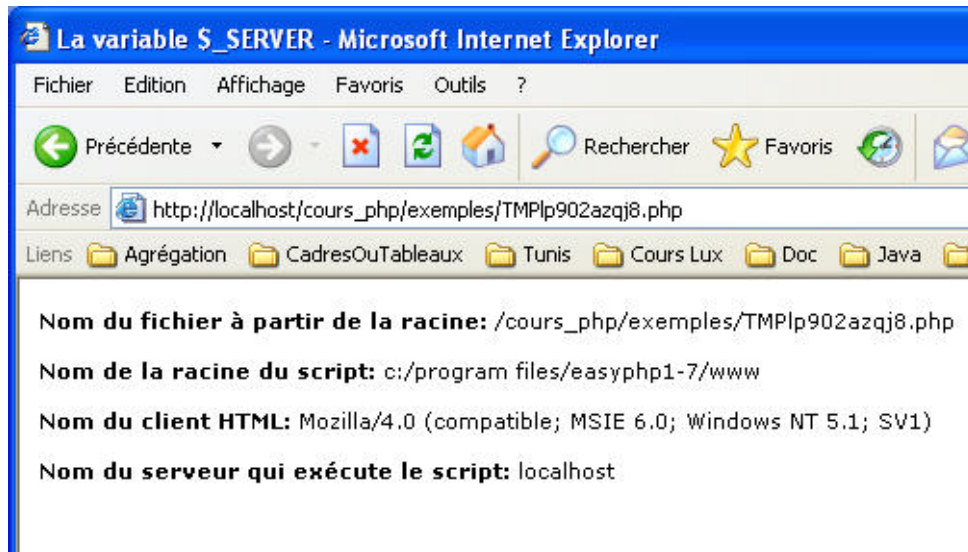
La variable $\$$_SERVER - Microsoft Internet Explorer

Fichier Edition Affichage Favoris Outils ?

Précédente Rechercher Favoris

Adresse http://localhost/cours_php/exemples/TMPlp902azqj8.php

Liens Agrégation CadresOuTableaux Tunis Cours Lux Doc Java

**Nom du fichier à partir de la racine:** /cours_php/exemples/TMPlp902azqj8.php

**Nom de la racine du script:** c:/program files/easyphp1-7/www

**Nom du client HTML:** Mozilla/4.0 (compatible; MSIE 6.0; Windows NT 5.1; SV1)

**Nom du serveur qui exécute le script:** localhost